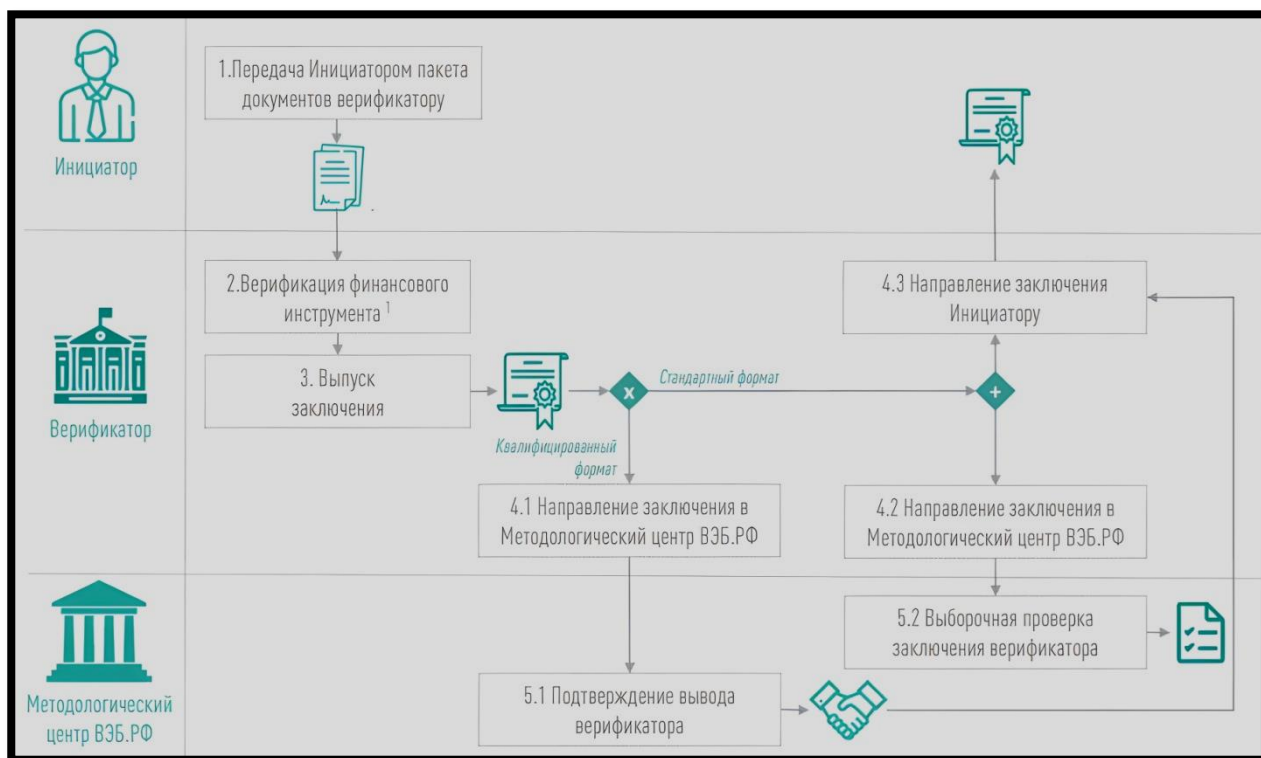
Инициатор

1.Передача Инициатором пакета документов верификатору

Верификатор

2.Верификация финансового инструмента $^1$

3. Выпуск заключения

Стандартный формат

Квалифицированный формат

4.3 Направление заключения Инициатору

4.1 Направление заключения в Методологический центр ВЭБ.РФ

4.2 Направление заключения в Методологический центр ВЭБ.РФ

Методологический центр ВЭБ.РФ

5.2 Выборочная проверка заключения верификатора

5.1 Подтверждение вывода верификатора